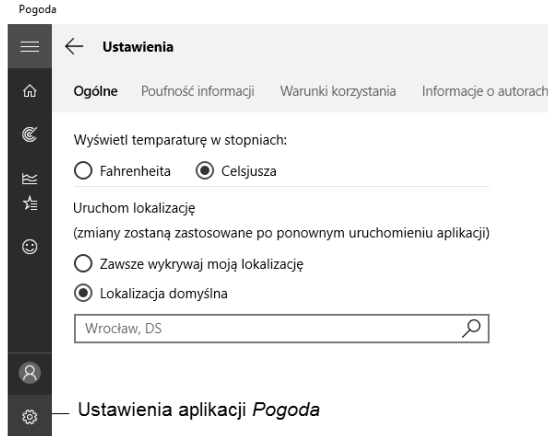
Pogoda

Ustawienia

Ogólne Poufność informacji Warunki korzystania Informacje o autorach

Wyświetl temparaturę w stopniach:

Fahrenheita Celsjusza

Uruchom lokalizację

(zmiany zostaną zastosowane po ponownym uruchomieniu aplikacji)

Zawsze wykrywaj moją lokalizację

Lokalizacja domyślna

Wrocław, DS

Ustawienia aplikacji *Pogoda*